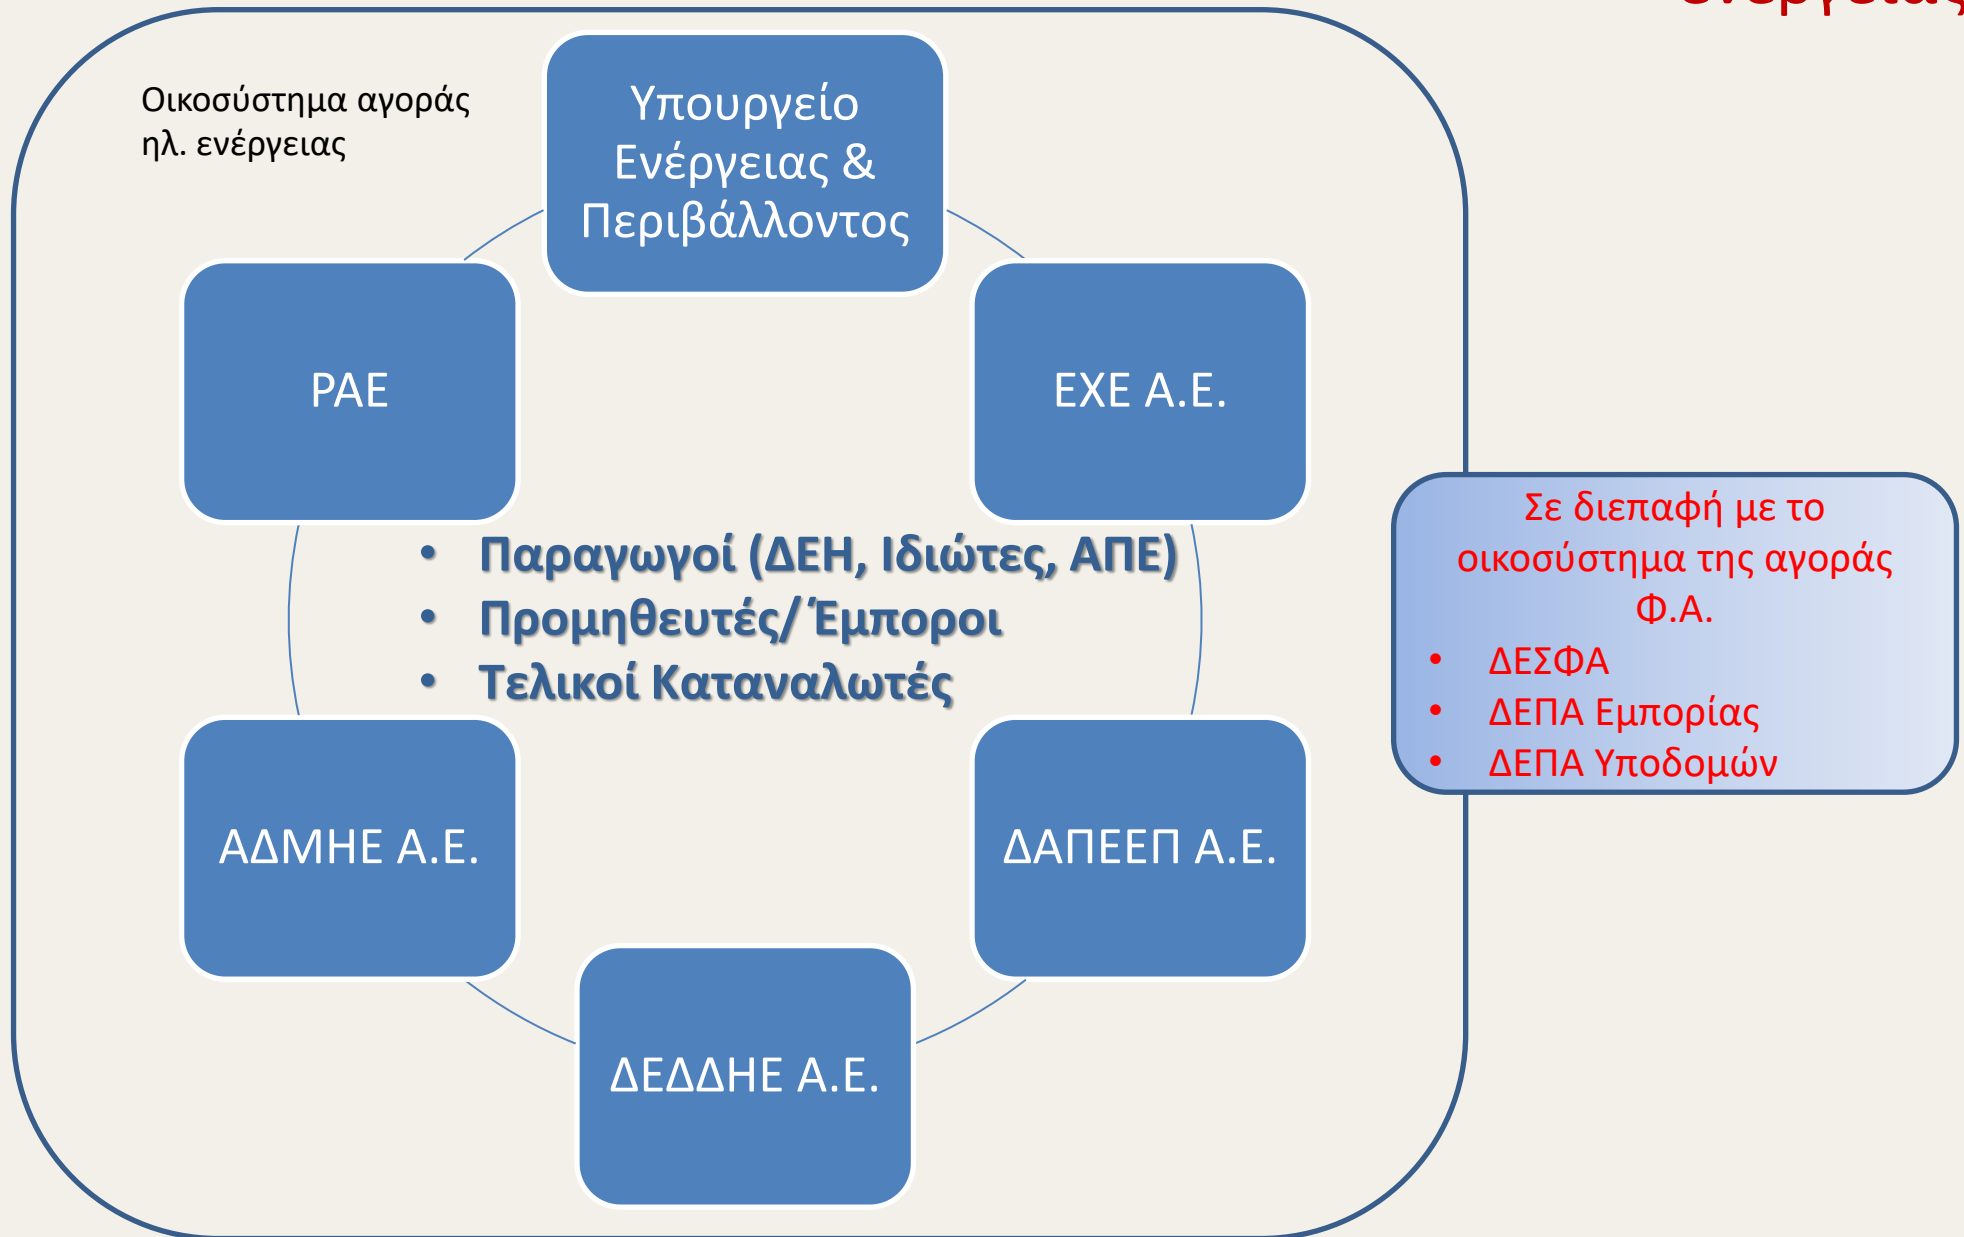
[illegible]

Οικοσύστημα αγοράς ηλ. ενέργειας

Υπουργείο Ενέργειας & Περιβάλλοντος

ΡΑΕ

ΕΧΕ Α.Ε.

• Παραγωγοί (ΔΕΗ, Ιδιώτες, ΑΠΕ)
• Προμηθευτές/ Έμποροι
• Τελικοί Καταναλωτές

ΑΔΜΗΕ Α.Ε.

ΔΑΠΕΕΠ Α.Ε.

ΔΕΔΔΗΕ Α.Ε.

Σε διεπαφή με το οικοσύστημα της αγοράς Φ.Α.
• ΔΕΣΦΑ
• ΔΕΠΑ Εμπορίας
• ΔΕΠΑ Υποδομών